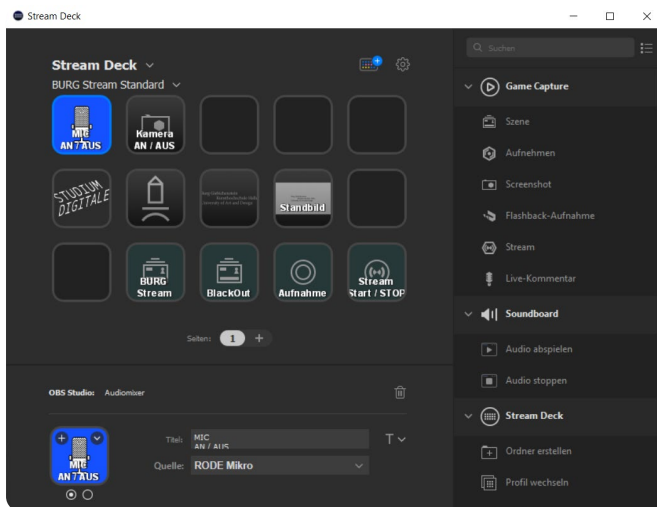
Stream Deck

Stream Deck
BURG Stream Standard

MIC AN / AUS
Kamera AN / AUS

STUDIUM DIGITALE

Standbild

BURG Stream
BlackOut
Aufnahme
Stream Start / STOP

Seiten: 1 +

OBS Studio: Audiomixer

Titel: MIC AN / AUS
Quelle: RODE Mikro

MIC AN / AUS

Suchen

Game Capture
Szene
Aufnehmen
Screenshot
Flashback-Aufnahme
Stream
Live-Kommentar

Soundboard
Audio abspielen
Audio stoppen

Stream Deck
Ordner erstellen
Profil wechseln